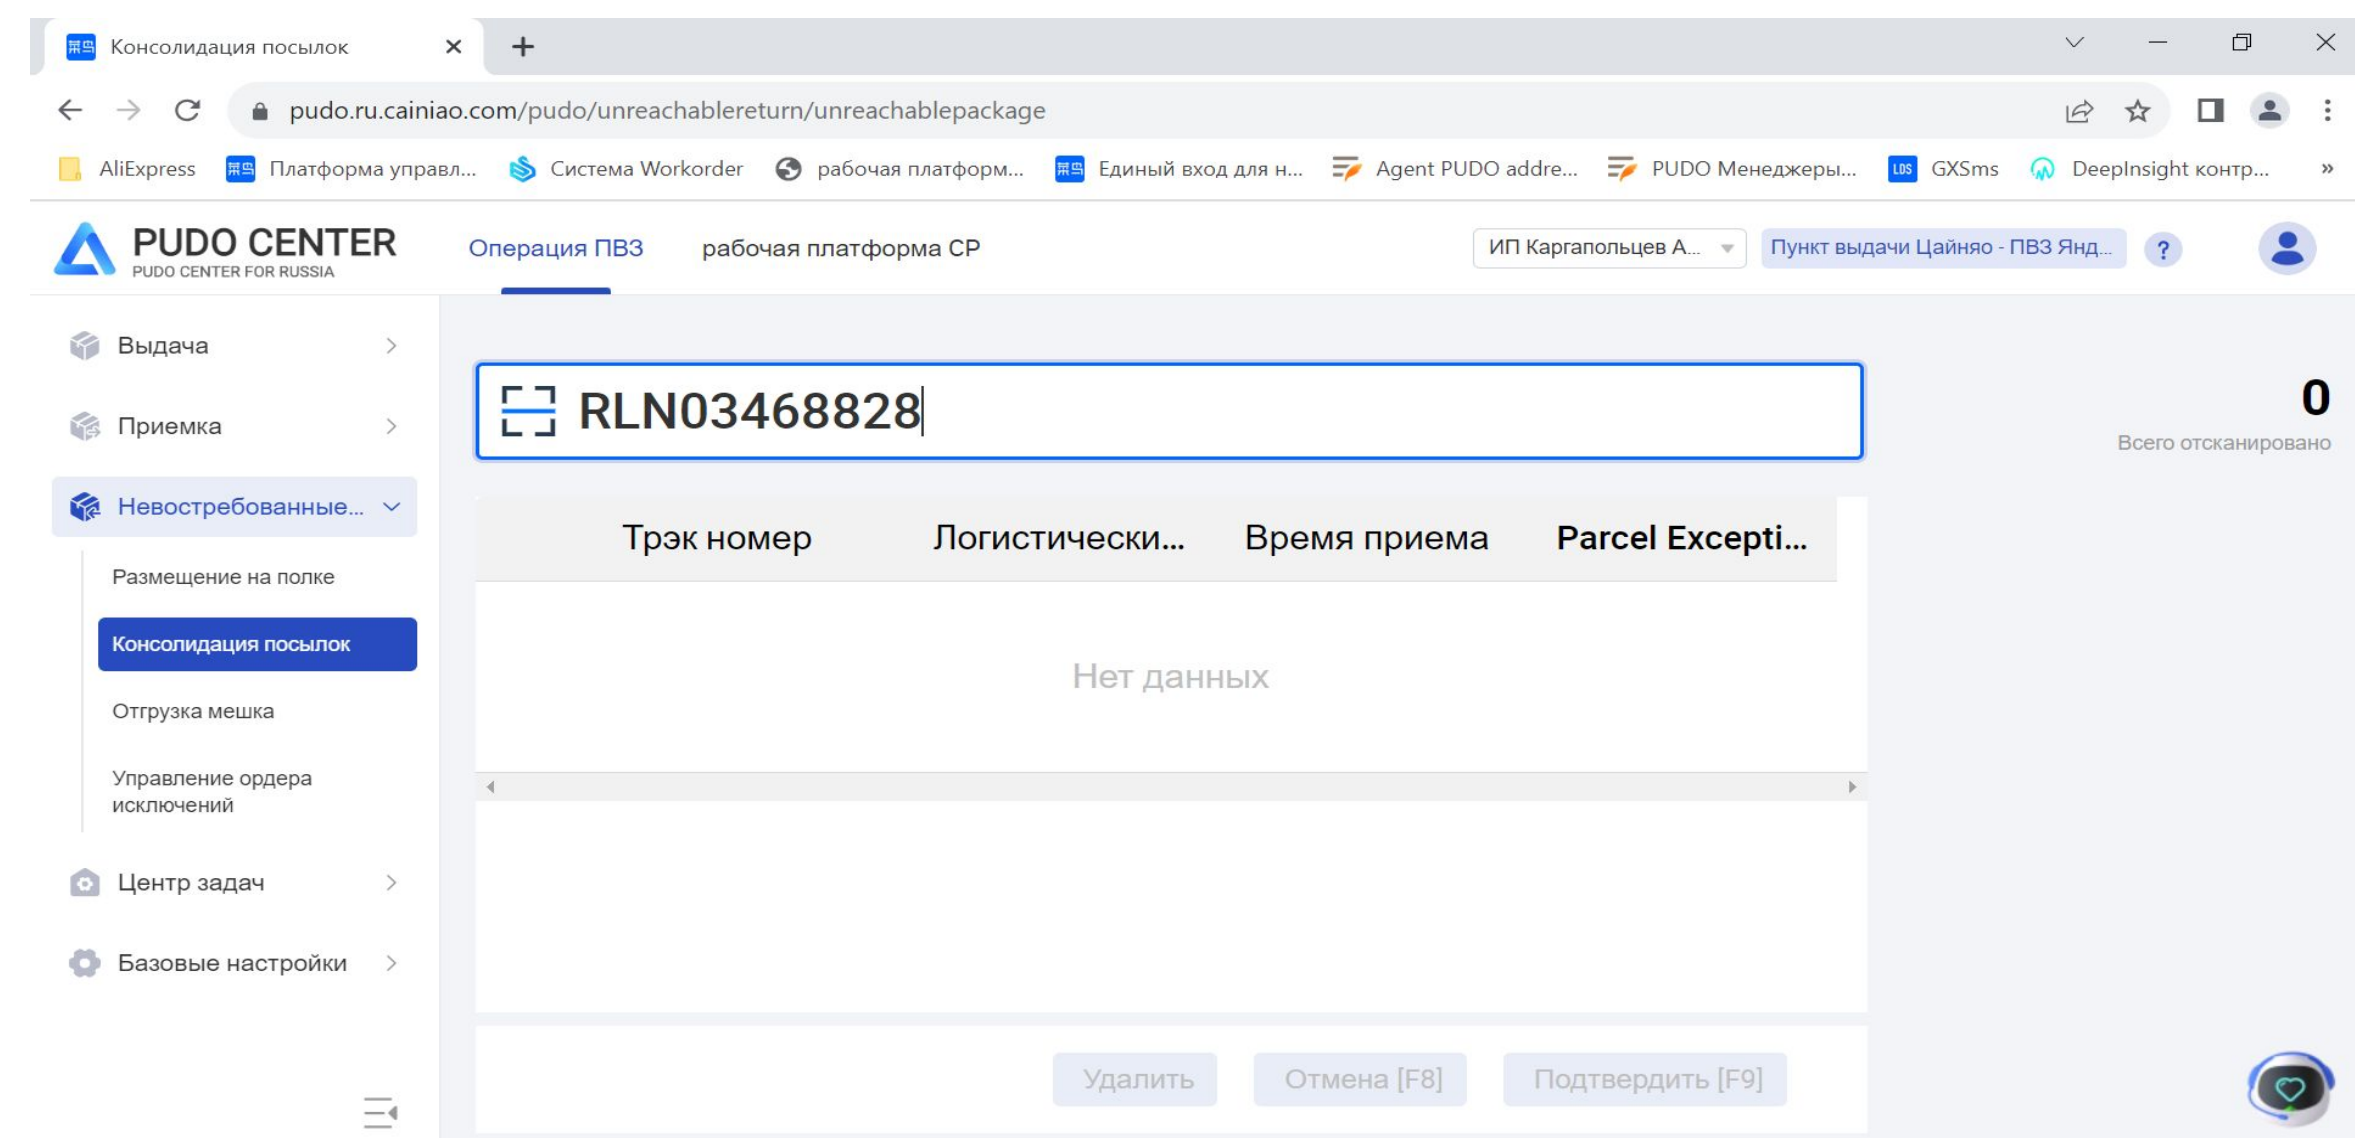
Консолидация посылок

pudo.ru.cainiao.com/pudo/unreachablereturn/unreachablepackage

AliExpress
Платформа управл...
Система Workorder
рабочая платформ...
Единый вход для н...
Agent PUDO addre...
PUDO Менеджеры...
GXSms
DeepInsight контр...

PUDO CENTER
PUDO CENTER FOR RUSSIA

Операция ПВЗ
рабочая платформа CP

ИП Каргапольцев А...
Пункт выдачи Цайняо - ПВЗ Янд...

Выдача
Приемка
Невостребованные...
Размещение на полке
Консолидация посылок
Отгрузка мешка
Управление ордера исключений
Центр задач
Базовые настройки

RLN03468828

0
Всего отсканировано

| Трэк номер | Логистически... | Время приема | Parcel Excepti... |
|---|---|---|---|

Нет данных

Удалить
Отмена [F8]
Подтвердить [F9]